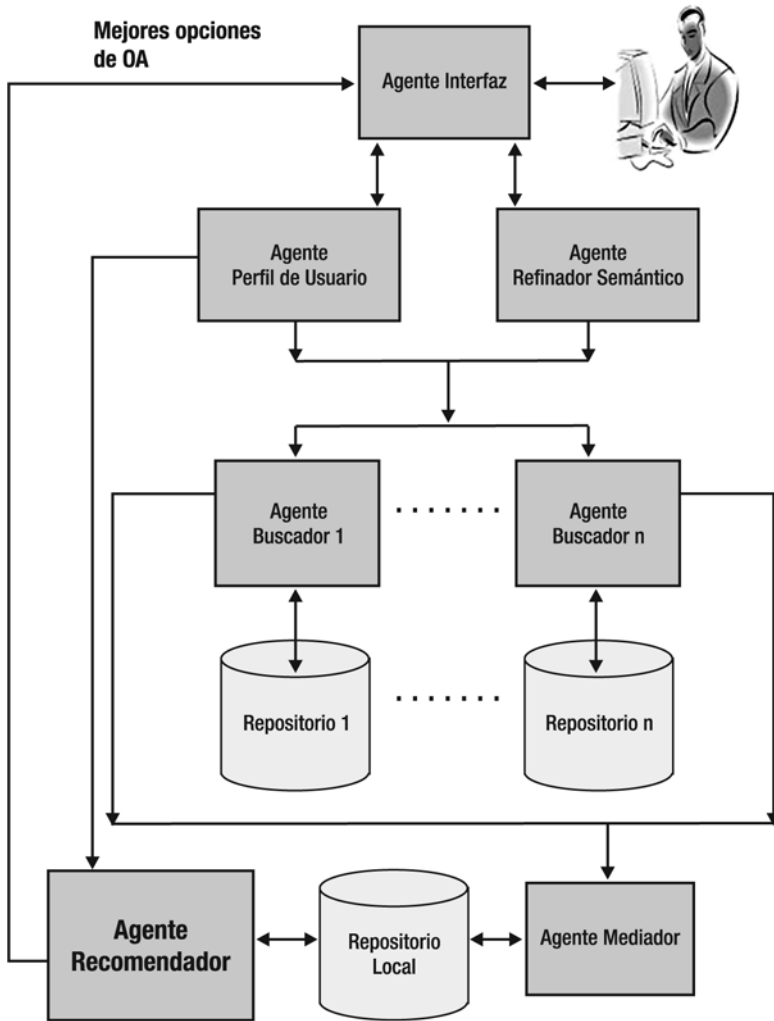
Mejores opciones de OA

Agente Interfaz

Agente Perfil de Usuario

Agente Refinador Semántico

Agente Buscador 1

.......

Agente Buscador n

Repositorio 1

.......

Repositorio n

Agente Recomendador

Repositorio Local

Agente Mediador